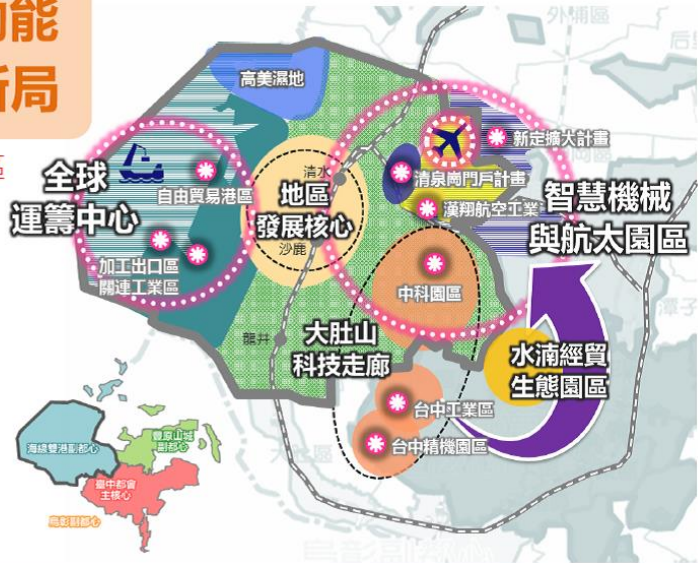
功能
新局

外埔區

高美濕地

新定擴大計畫

全球
運籌中心

自由貿易港區

清水
地區
發展核心
沙鹿

清泉崗門戶計畫

漢翔航空工業

智慧機械
與航太園區

加工出口區
關連工業區

中科園區

龍井

大肚山
科技走廊

水湳經貿
生態園區

台中工業區

台中精機園區

海線雙港副都心

豐原山城副都心

臺中都會主核心

烏彰副都心